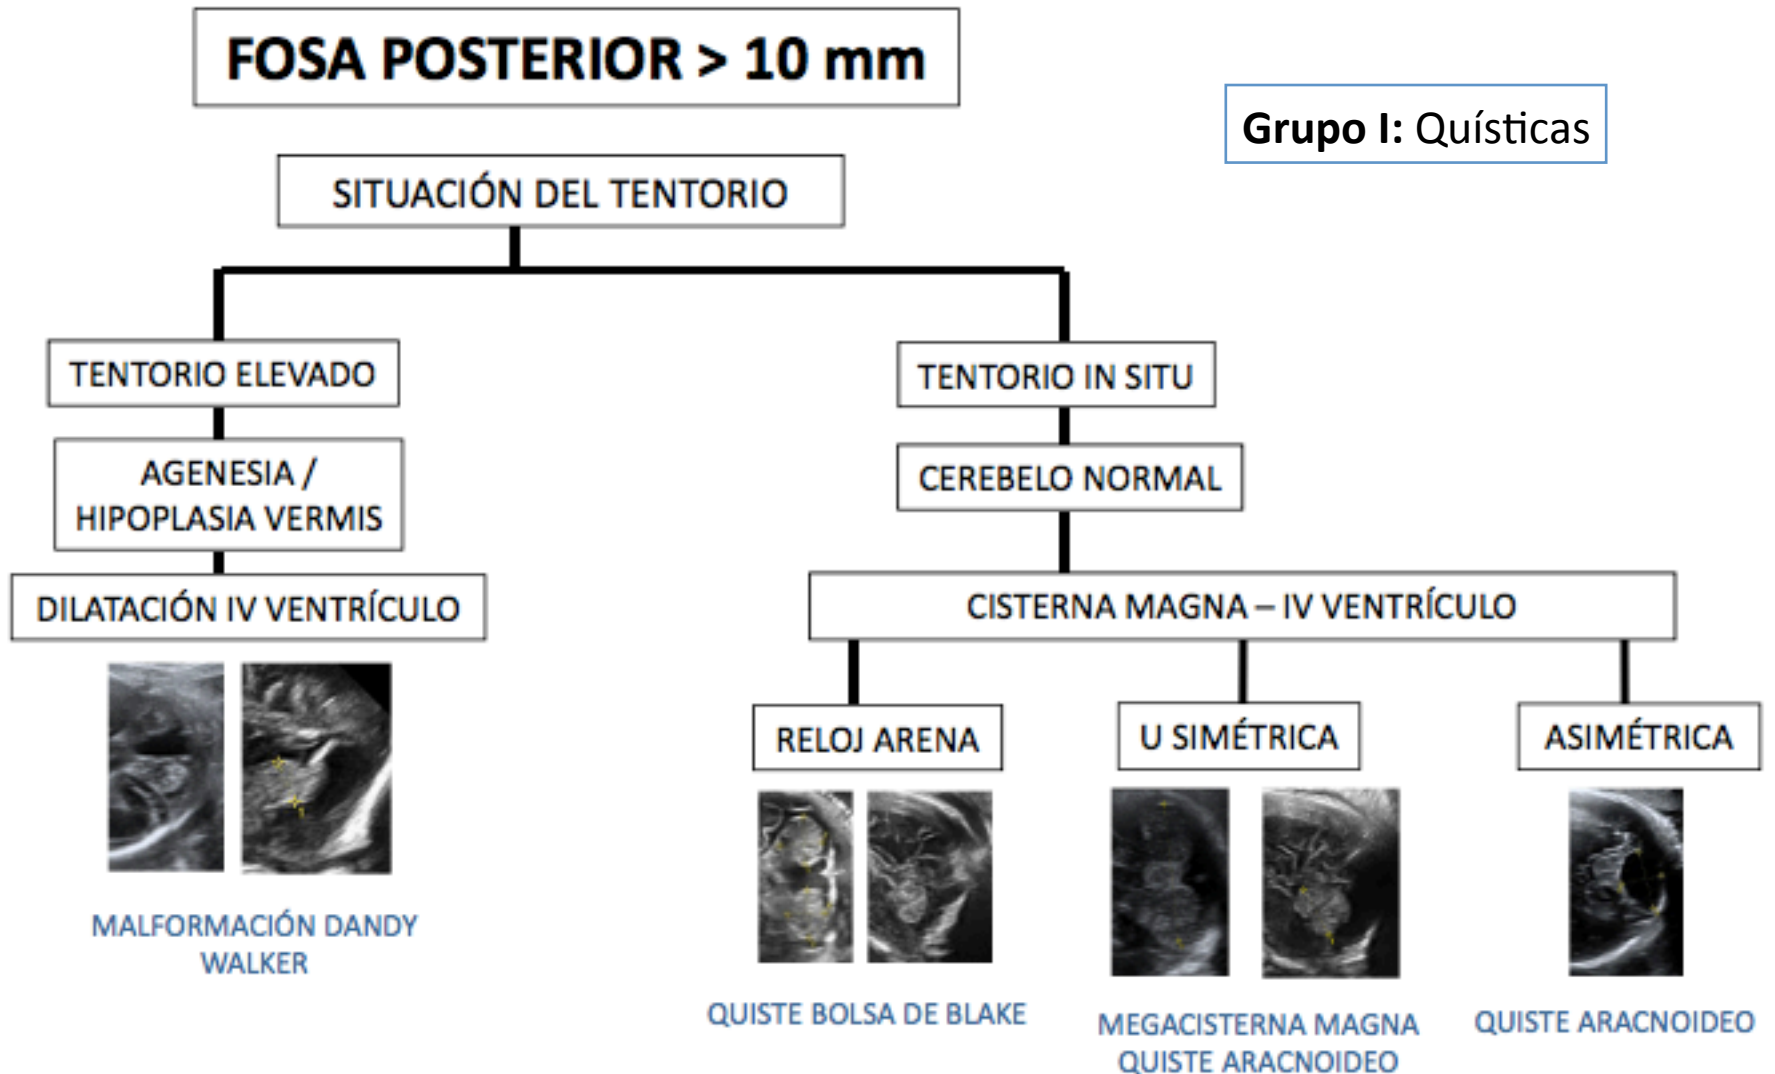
FOSA POSTERIOR > 10 mm

Grupo I: Quísticas

SITUACIÓN DEL TENTORIO

TENTORIO ELEVADO

AGENESIA / HIPOPLASIA VERMIS

DILATACIÓN IV VENTRÍCULO

MALFORMACIÓN DANDY WALKER

TENTORIO IN SITU

CEREBELO NORMAL

CISTERNA MAGNA – IV VENTRÍCULO

RELOJ ARENA

U SIMÉTRICA

ASIMÉTRICA

QUISTE BOLSA DE BLAKE

MEGACISTERNA MAGNA
QUISTE ARACNOIDEO

QUISTE ARACNOIDEO